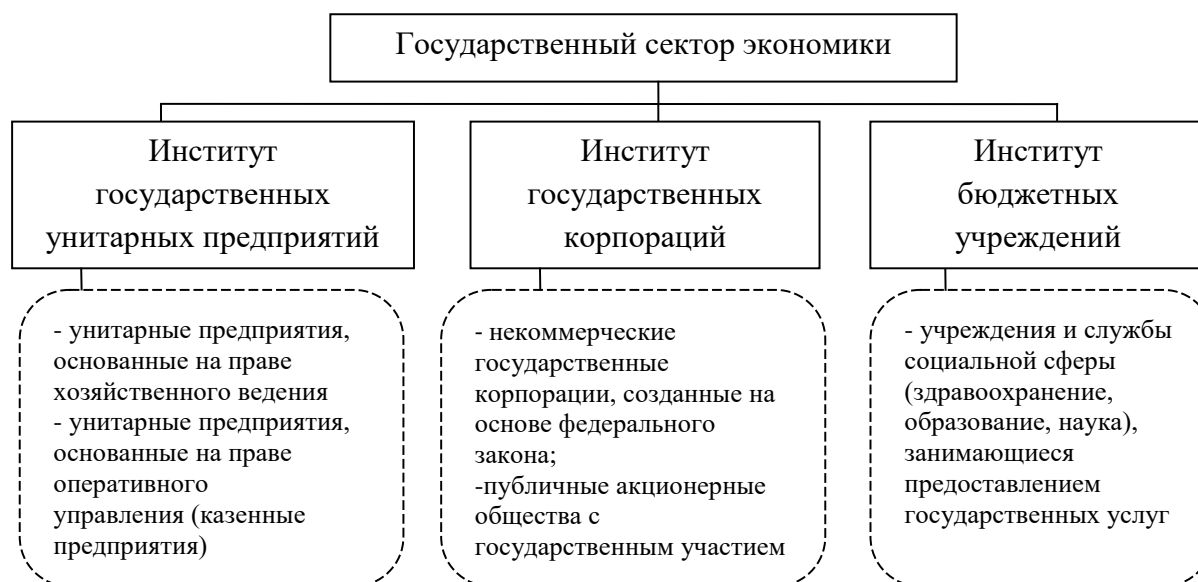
Государственный сектор экономики

Институт государственных унитарных предприятий

- унитарные предприятия, основанные на праве хозяйственного ведения
- унитарные предприятия, основанные на праве оперативного управления (казенные предприятия)

Институт государственных корпораций

- некоммерческие государственные корпорации, созданные на основе федерального закона;
-публичные акционерные общества с государственным участием

Институт бюджетных учреждений

- учреждения и службы социальной сферы (здравоохранение, образование, наука), занимающиеся предоставлением государственных услуг